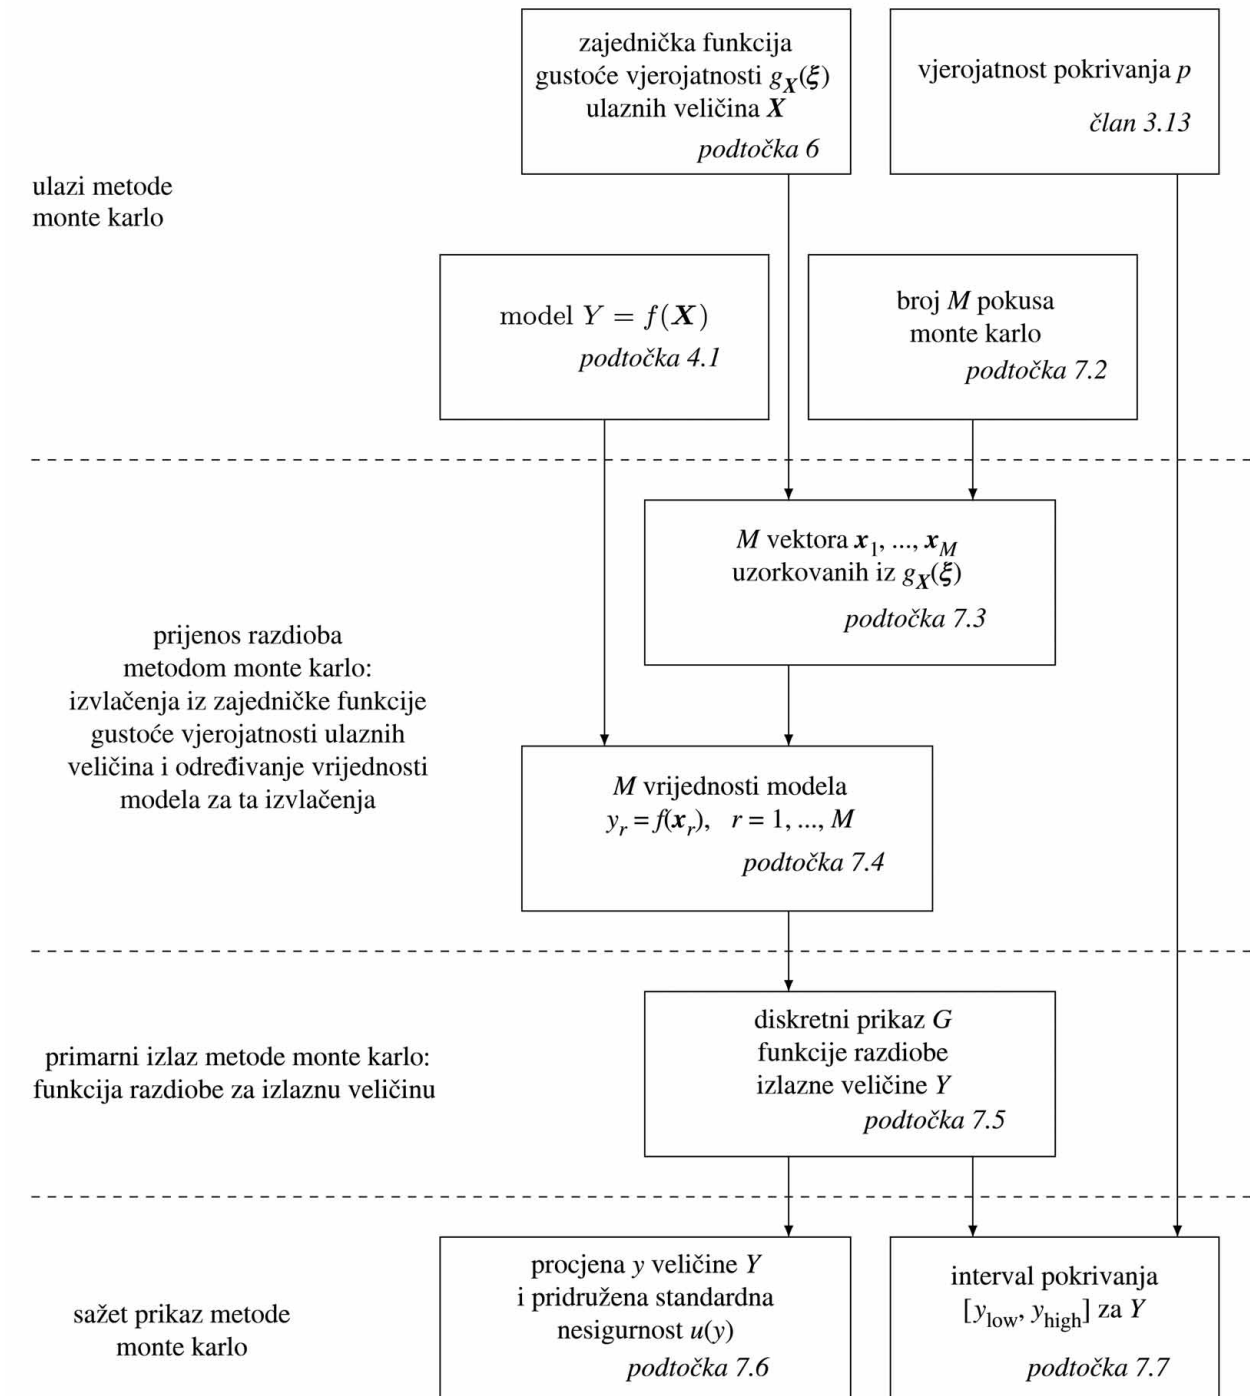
zajednička funkcija gustoće vjerojatnosti $g_X(\xi)$ ulaznih veličina $\boldsymbol{X}$
podtočka 6

vjerojatnost pokrivanja $p$
član 3.13

ulazi metode monte karlo

model $Y = f(\boldsymbol{X})$
podtočka 4.1

broj $M$ pokusa monte karlo
podtočka 7.2

$M$ vektora $\boldsymbol{x}_1, ..., \boldsymbol{x}_M$ uzorkovanih iz $g_X(\xi)$
podtočka 7.3

prijenos razdioba metodom monte karlo: izvlačenja iz zajedničke funkcije gustoće vjerojatnosti ulaznih veličina i određivanje vrijednosti modela za ta izvlačenja

$M$ vrijednosti modela
$y_r = f(\boldsymbol{x}_r), \quad r = 1, ..., M$
podtočka 7.4

diskretni prikaz $G$ funkcije razdiobe izlazne veličine $Y$
podtočka 7.5

primarni izlaz metode monte karlo: funkcija razdiobe za izlaznu veličinu

procjena $y$ veličine $Y$ i pridružena standardna nesigurnost $u(y)$
podtočka 7.6

interval pokrivanja $[y_{\text{low}}, y_{\text{high}}]$ za $Y$
podtočka 7.7

sažet prikaz metode monte karlo